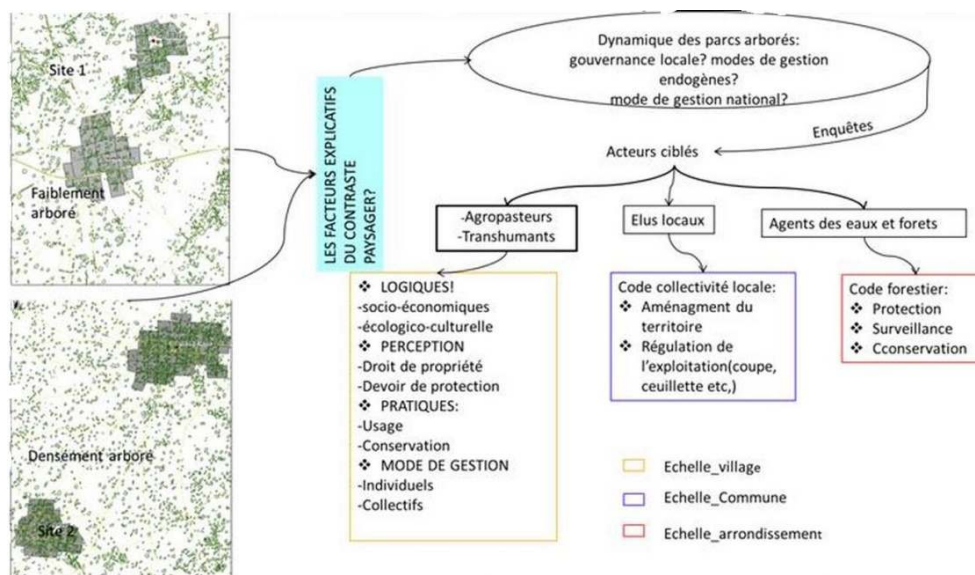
Site 1

Faiblement arboré

Densément arboré

Site 2

LES FACTEURS EXPLICATIFS DU CONTRASTE PAYSAGER?

Dynamique des parcs arborés: gouvernance locale? modes de gestion endogènes? mode de gestion national?

Enquêtes

Acteurs ciblés

-Agropasteurs
-Transhumants

Elus locaux

Agents des eaux et forets

❖ LOGIQUES!
-socio-économiques
-écologico-culturelle
❖ PERCEPTION
-Droit de propriété
-Devoir de protection
❖ PRATIQUES:
-Usage
-Conservation
❖ MODE DE GESTION
-Individuels
-Collectifs

Code collectivité locale:
❖ Aménagment du territoire
❖ Régulation de l'exploitation(coupe, ceuillette etc,)

Code forestier:
❖ Protection
❖ Surveillance
❖ Cconservation

Echelle_village

Echelle_Commune

Echelle_arrondissement